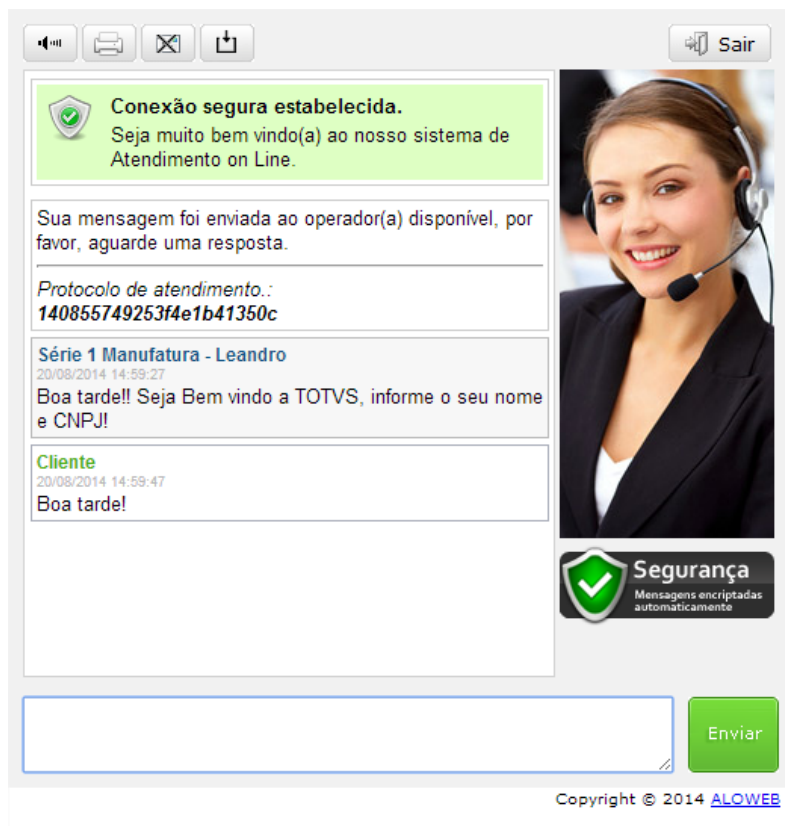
Sair

Conexão segura estabelecida.
Seja muito bem vindo(a) ao nosso sistema de Atendimento on Line.

Sua mensagem foi enviada ao operador(a) disponível, por favor, aguarde uma resposta.

Protocolo de atendimento.:
140855749253f4e1b41350c

Série 1 Manufatura - Leandro
20/08/2014 14:59:27
Boa tarde!! Seja Bem vindo a TOTVS, informe o seu nome e CNPJ!

Cliente
20/08/2014 14:59:47
Boa tarde!

Segurança
Mensagens encriptadas automaticamente

Enviar

Copyright © 2014 ALOWEB